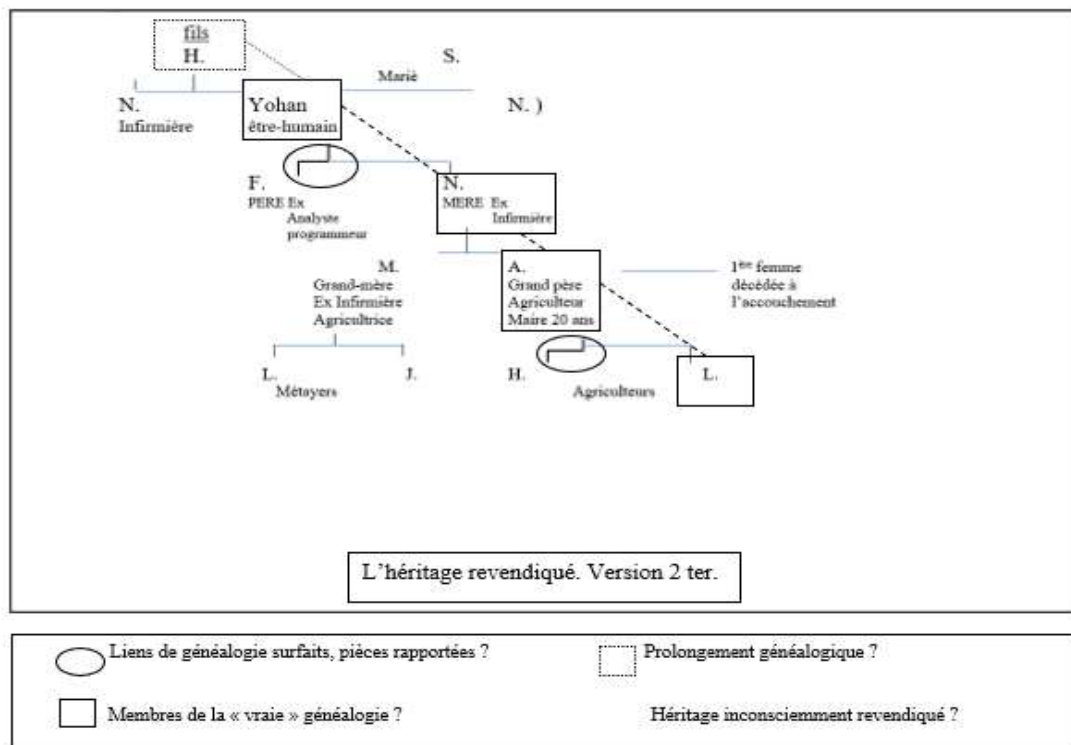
fils
H.

S.

Marié

N.
Infirmière

Yohan
être-humain

N. )

F.
PERE Ex Analyste programmeur

N.
MERE Ex Infirmière

M.
Grand-mère
Ex Infirmière
Agricultrice

A.
Grand père
Agriculteur
Maire 20 ans

1ère femme décédée à l'accouchement

L.
Métayers

J.

H.

Agriculteurs

L.

L'héritage revendiqué. Version 2 ter.

Liens de généalogie surfaits, pièces rapportées ?

Prolongement généalogique ?

Membres de la « vraie » généalogie ?

Héritage inconsciemment revendiqué ?